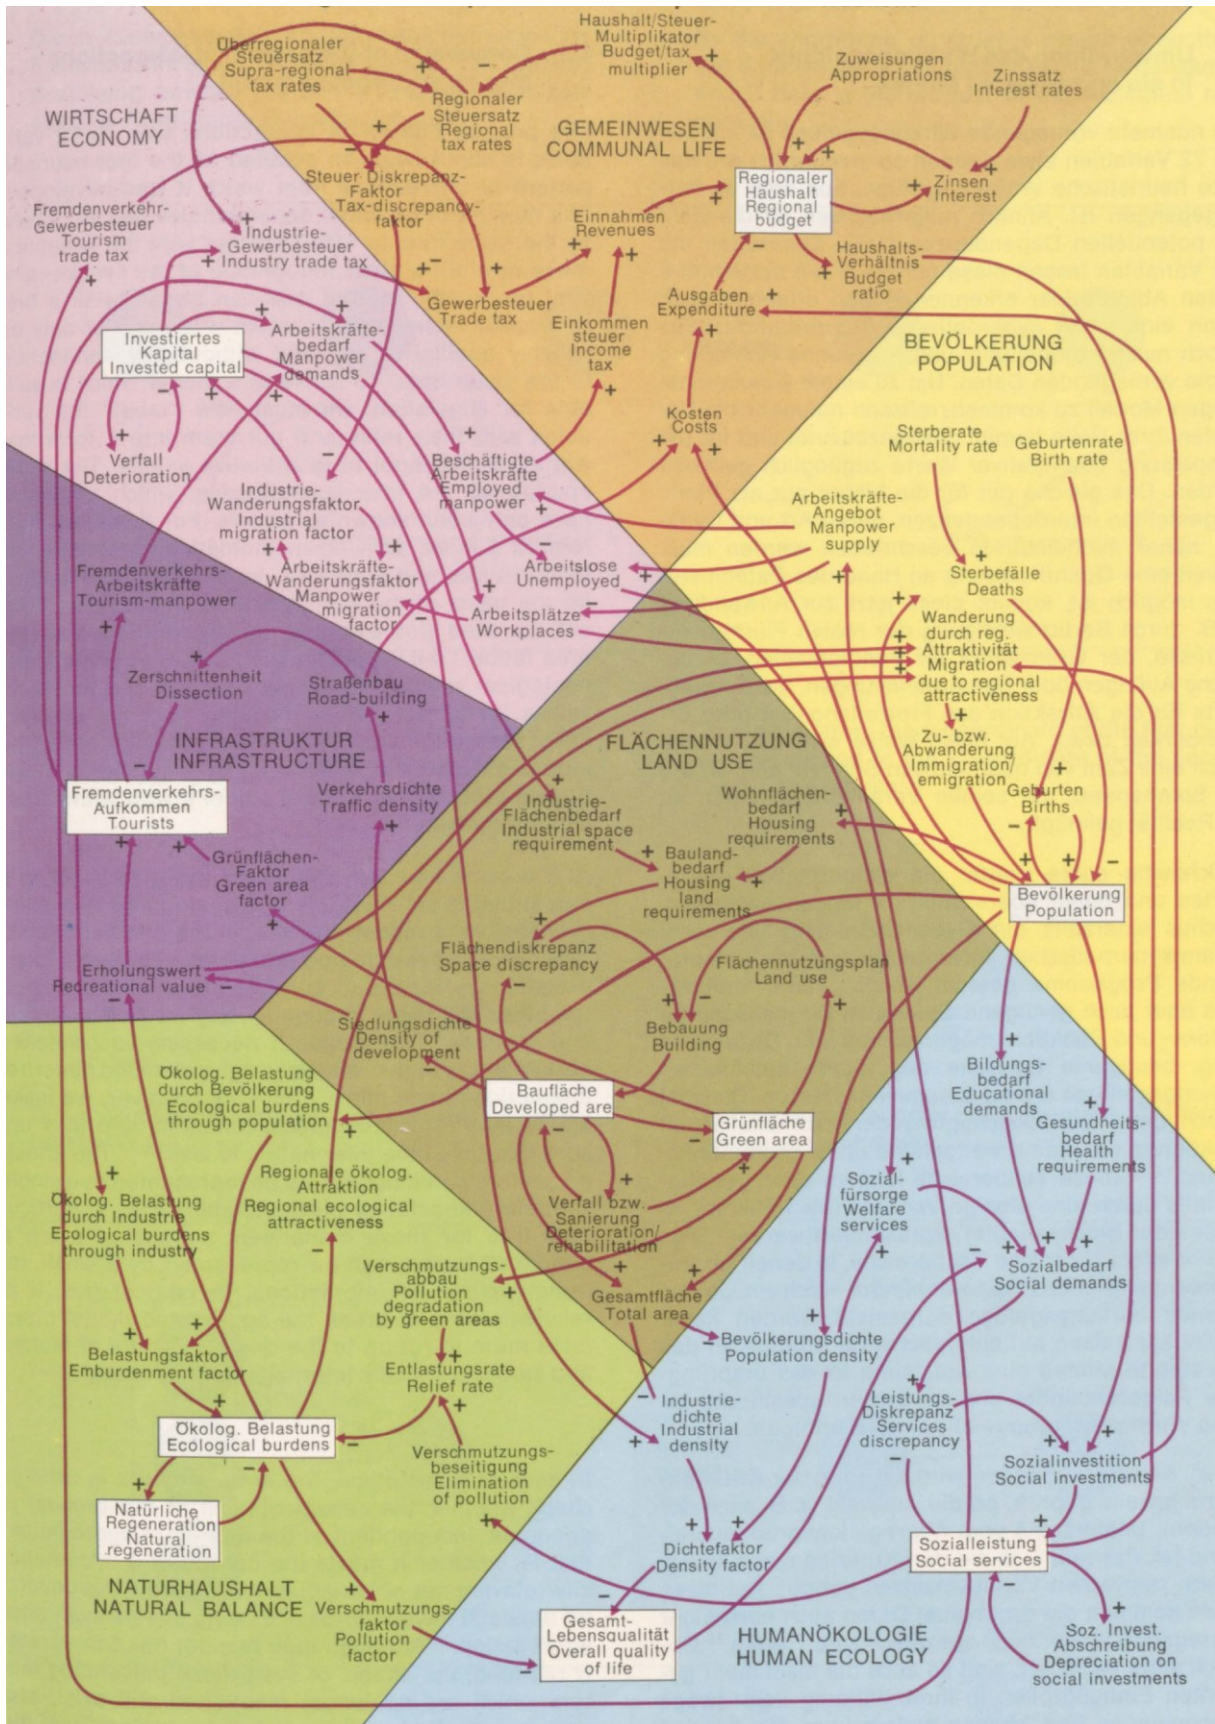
WIRTSCHAFT
ECONOMY

GEMEINWESEN
COMMUNAL LIFE

Haushalt/Steuer-Multiplikator
Budget/tax multiplier

Überregionaler Steuersatz
Supra-regional tax rates

Regionaler Steuersatz
Regional tax rates

Zuweisungen
Appropriations

Zinssatz
Interest rates

Steuer Diskrepanz-Faktor
Tax-discrepancy-faktor

Regionaler Haushalt
Regional budget

Zinsen
Interest

Fremdenverkehr-Gewerbesteuer
Tourism trade tax

Industrie-Gewerbesteuer
Industry trade tax

Einnahmen
Revenues

Haushalts-Verhältnis
Budget ratio

Gewerbesteuer
Trade tax

Ausgaben
Expenditure

Investiertes Kapital
Invested capital

Arbeitskräfte-bedarf
Manpower demands

Einkommen steuer
Income tax

BEVÖLKERUNG
POPULATION

Verfall
Deterioration

Kosten
Costs

Sterberate
Mortality rate

Geburtenrate
Birth rate

Industrie-Wanderungsfaktor
Industrial migration factor

Beschäftigte Arbeitskräfte
Employed manpower

Arbeitskräfte-Angebot
Manpower supply

Fremdenverkehrs-Arbeitskräfte
Tourism-manpower

Arbeitskräfte-Wanderungsfaktor
Manpower migration factor

Arbeitslose
Unemployed

Sterbefälle
Deaths

Arbeitsplätze
Workplaces

Wanderung durch reg. Attraktivität
Migration due to regional attractiveness

Zerschnittenheit
Dissection

Straßenbau
Road-building

INFRASTRUKTUR
INFRASTRUCTURE

FLÄCHENNUTZUNG
LAND USE

Zu- bzw. Abwanderung
Immigration/emigration

Fremdenverkehrs-Aufkommen
Tourists

Verkehrsdichte
Traffic density

Industrie-Flächenbedarf
Industrial space requirement

Wohnflächen-bedarf
Housing requirements

Geburten
Births

Grünflächen-Faktor
Green area factor

Bauland-bedarf
Housing land requirements

Bevölkerung
Population

Flächendiskrepanz
Space discrepancy

Flächennutzungsplan
Land use

Erholungswert
Recreational value

Bebauung
Building

Siedlungsdichte
Density of development

Ökolog. Belastung durch Bevölkerung
Ecological burdens through population

Baufläche
Developed are

Grünfläche
Green area

Bildungs-bedarf
Educational demands

Gesundheits-bedarf
Health requirements

Regionale ökolog. Attraktion
Regional ecological attractiveness

Verfall bzw. Sanierung
Deterioration/rehabilitation

Sozial-fürsorge
Welfare services

Ökolog. Belastung durch Industrie
Ecological burdens through industry

Sozialbedarf
Social demands

Verschmutzungs-abbau
Pollution degradation by green areas

Gesamtfläche
Total area

Belastungsfaktor
Emburdenment factor

Entlastungsrate
Relief rate

Bevölkerungsdichte
Population density

Leistungs-Diskrepanz
Services discrepancy

Industrie-dichte
Industrial density

Ökolog. Belastung
Ecological burdens

Verschmutzungs-beseitigung
Elimination of pollution

Sozialinvestition
Social investments

Natürliche Regeneration
Natural regeneration

Dichtefaktor
Density factor

Sozialleistung
Social services

NATURHAUSHALT
NATURAL BALANCE

Verschmutzungs-faktor
Pollution factor

Gesamt-Lebensqualität
Overall quality of life

HUMANÖKOLOGIE
HUMAN ECOLOGY

Soz. Invest. Abschreibung
Depreciation on social investments